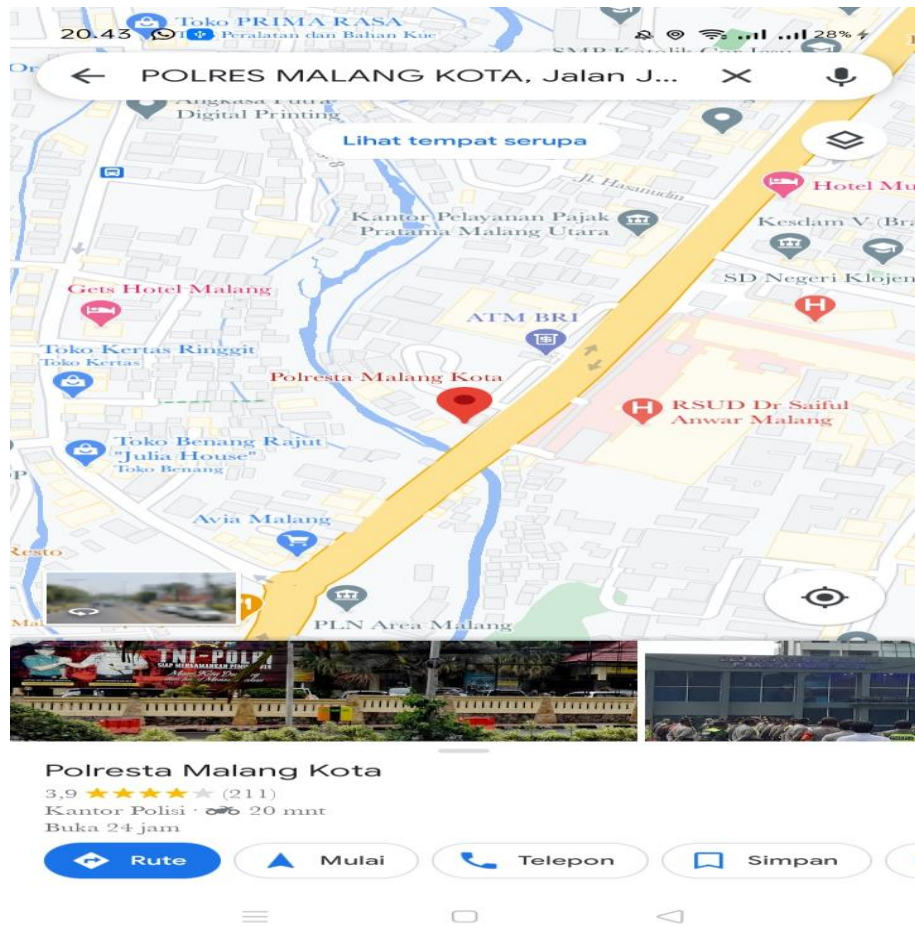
20.43 Toko PRIMA RASA
Peralatan dan Bahan Kue
28%
SMP Katolik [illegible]
POLRES MALANG KOTA, Jalan J...
Angkasa Putra Digital Printing
Lihat tempat serupa
Jl. Hasanudin
Hotel Mu
Kantor Pelayanan Pajak Pratama Malang Utara
Kesdam V (Bra
SD Negeri Klojen
Gets Hotel Malang
ATM BRI
Toko Kertas Ringgit
Toko Kertas
Polresta Malang Kota
RSUD Dr Saiful Anwar Malang
Toko Benang Rajut "Julia House"
Toko Benang
Avia Malang
Resto
PLN Area Malang
TNI-POLRI
SIAP MENGAMANKAN PEMILU
Polresta Malang Kota
3,9 ★★★★★ (211)
Kantor Polisi · 20 mnt
Buka 24 jam
Rute
Mulai
Telepon
Simpan